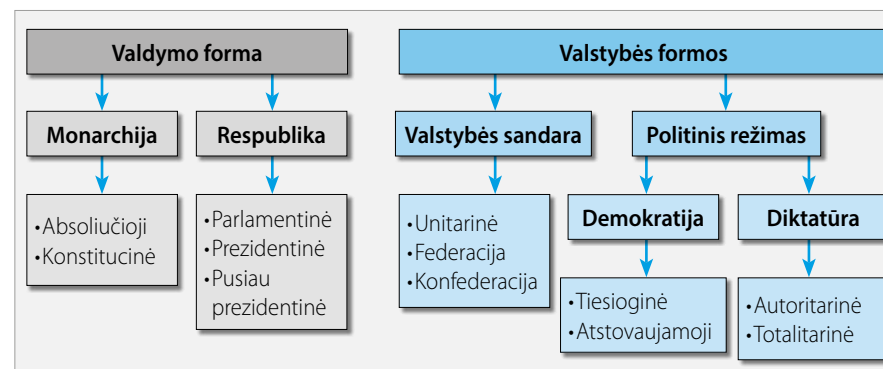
Valdymo forma

Monarchija

Respublika

•Absoliučioji
•Konstitucinė

•Parlamentinė
•Prezidentinė
•Pusiau prezidentinė

Valstybės formos

Valstybės sandara

Politinis režimas

•Unitarinė
•Federacija
•Konfederacija

Demokratija

Diktatūra

•Tiesioginė
•Atstovaujamoji

•Autoritarinė
•Totalitarinė